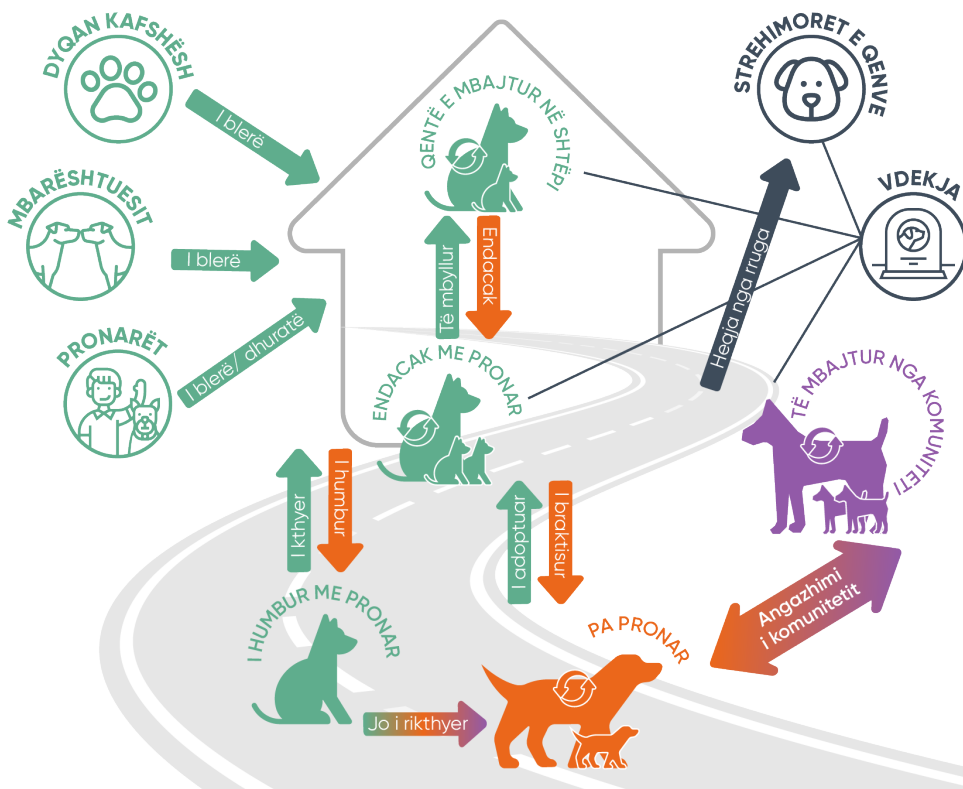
DYQAN KAFSHËSH

I blerë

MBARËSHTUESIT

I blerë

PRONARËT

I blerë/ dhuratë

QENTË E MBAJTUR NË SHTËPI

Të mbyllur

Endacak

ENDACAK ME PRONAR

I kthyer

I humbur

I HUMBUR ME PRONAR

I adoptuar

I braktisur

PA PRONAR

Jo i rikthyer

STREHIMORET E QENVE

VDEKJA

Heqja nga rruga

TË MBAJTUR NGA KOMUNITETI

Angazhimi i komunitetit